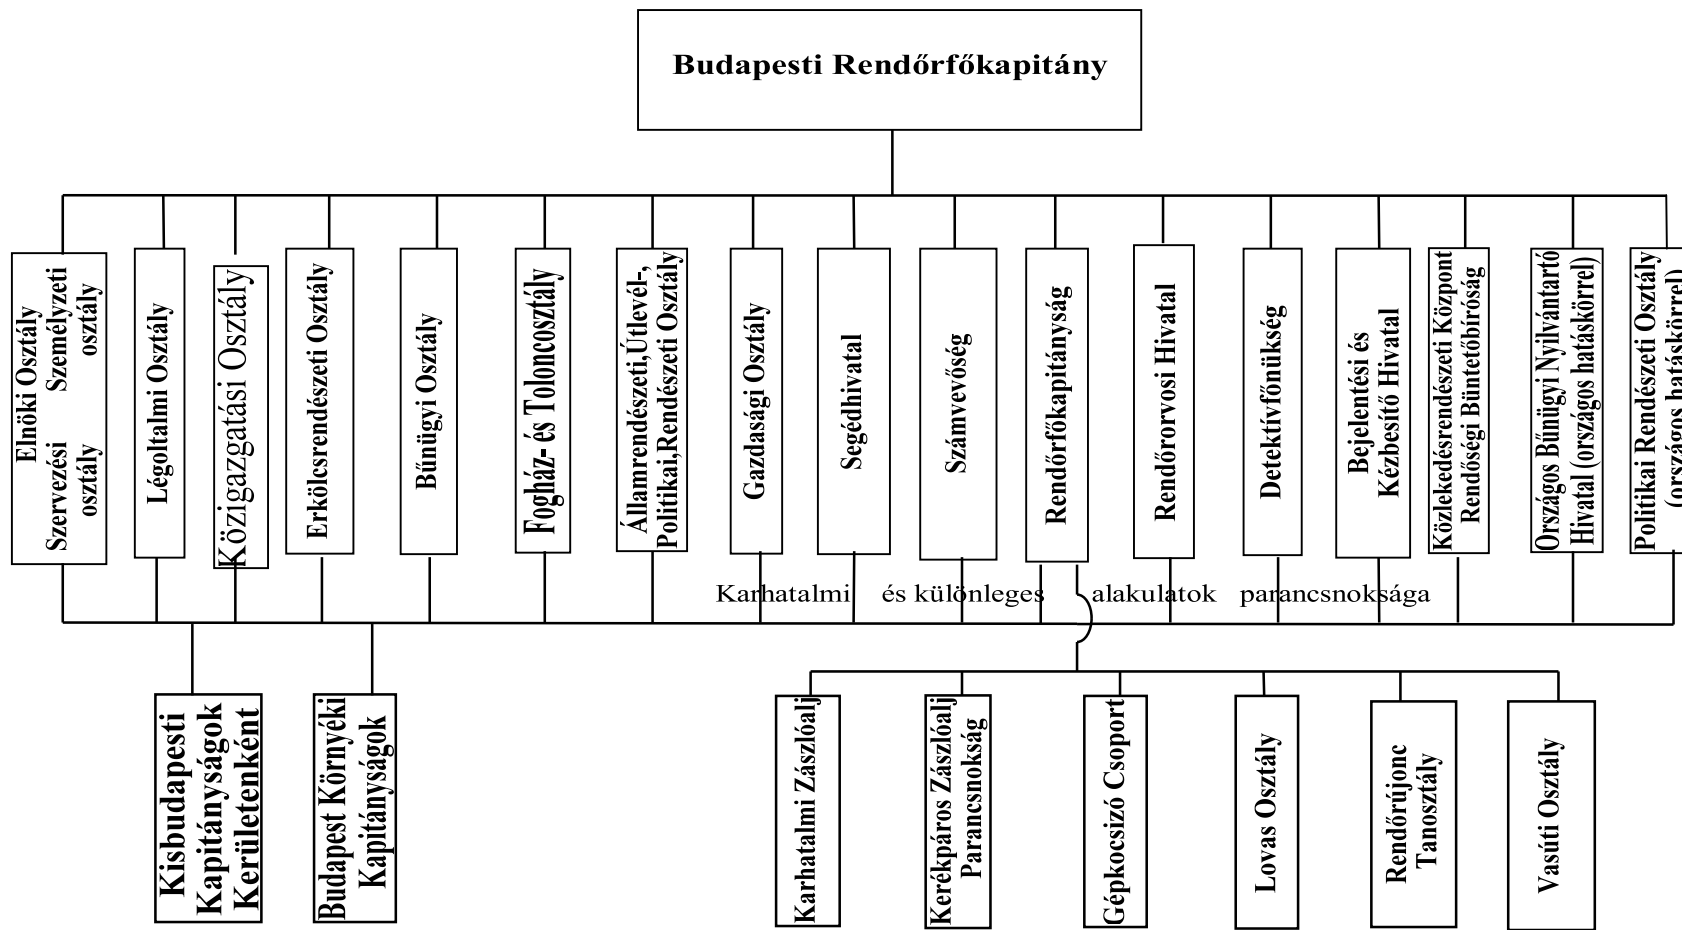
Budapesti Rendőrfőkapitány

Elnöki Osztály Személyzeti osztály Szervezési osztály

Légoltalmi Osztály

Közigazgatási Osztály

Erkölcsrendészeti Osztály

Bűnügyi Osztály

Fogház- és Toloncosztály

Államrendészeti,Útlevél-, Politikai,Rendészeti Osztály

Gazdasági Osztály

Segédhivatal

Számvevőség

Rendőrfőkapitányság

Rendőrorvosi Hivatal

Detektívfőnökség

Bejelentési és Kézbesítő Hivatal

Közlekedésrendészeti Központ Rendőségi Büntetőbíróság

Országos Bűnügyi Nyilvántartó Hivatal (országos hatáskörrel)

Politikai Rendészeti Osztály (országos hatáskörrel)

Karhatalmi és különleges alakulatok parancsnoksága

Kisbudapesti Kapitányságok Kerületenként

Budapest Környéki Kapitányságok

Karhatalmi Zászlóalj

Kerékpáros Zászlóalj Parancsnokság

Gépkocsizó Csoport

Lovas Osztály

Rendőrújonc Tanosztály

Vasúti Osztály